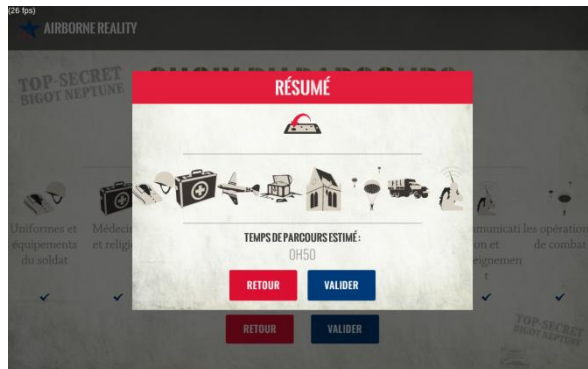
(26 fps)

AIRBORNE REALITY

TOP-SECRET BIGOT NEPTUNE

RÉSUMÉ

TEMPS DE PARCOURS ESTIMÉ :

0H50

RETOUR

VALIDER

Uniformes et équipements du soldat

Médeci et relig

ommunicati on et eignemen t

Les opérations de combat

RETOUR

VALIDER

TOP-SECRET BIGOT NEPTUNE